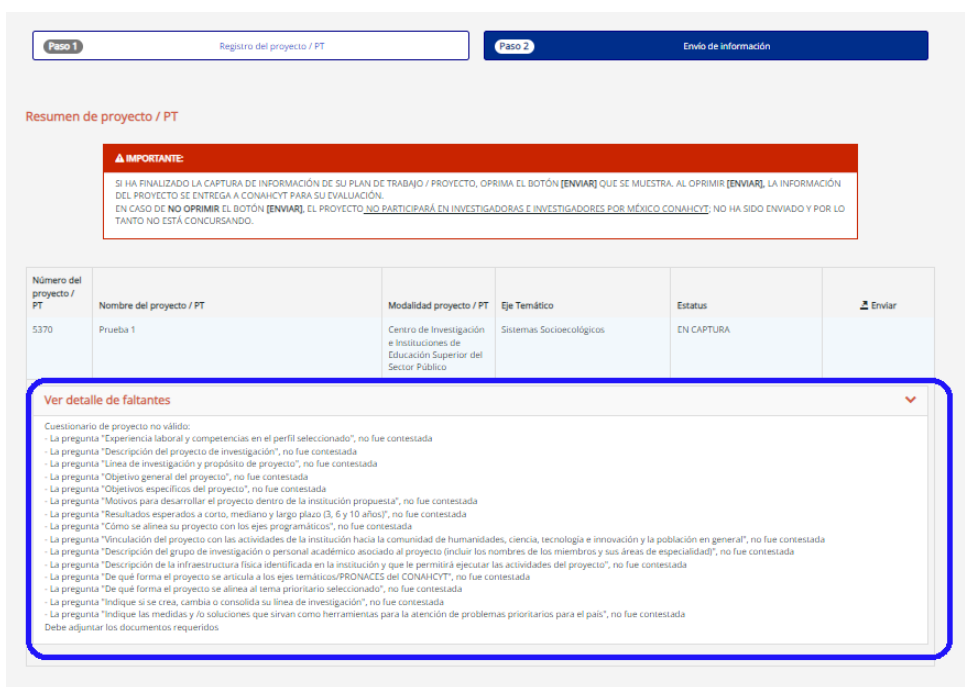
Paso 1 Registro del proyecto / PT

Paso 2 Envío de información

Resumen de proyecto / PT

⚠ IMPORTANTE:

SI HA FINALIZADO LA CAPTURA DE INFORMACIÓN DE SU PLAN DE TRABAJO / PROYECTO, OPRIMA EL BOTÓN [ENVIAR] QUE SE MUESTRA. AL OPRIMIR [ENVIAR], LA INFORMACIÓN DEL PROYECTO SE ENTREGA A CONAHCYT PARA SU EVALUACIÓN.
EN CASO DE NO OPRIMIR EL BOTÓN [ENVIAR], EL PROYECTO NO PARTICIPARÁ EN INVESTIGADORAS E INVESTIGADORES POR MÉXICO CONAHCYT; NO HA SIDO ENVIADO Y POR LO TANTO NO ESTÁ CONCURSANDO.

| Número del proyecto / PT | Nombre del proyecto / PT | Modalidad proyecto / PT | Eje Temático | Estatus | Enviar |
|---|---|---|---|---|---|
| 5370 | Prueba 1 | Centro de Investigación e Instituciones de Educación Superior del Sector Público | Sistemas Socioecológicos | EN CAPTURA | |

Ver detalle de faltantes

Cuestionario de proyecto no válido:
- La pregunta "Experiencia laboral y competencias en el perfil seleccionado", no fue contestada
- La pregunta "Descripción del proyecto de investigación", no fue contestada
- La pregunta "Línea de investigación y propósito de proyecto", no fue contestada
- La pregunta "Objetivo general del proyecto", no fue contestada
- La pregunta "Objetivos específicos del proyecto", no fue contestada
- La pregunta "Motivos para desarrollar el proyecto dentro de la institución propuesta", no fue contestada
- La pregunta "Resultados esperados a corto, mediano y largo plazo (3, 6 y 10 años)", no fue contestada
- La pregunta "Cómo se alinea su proyecto con los ejes programáticos", no fue contestada
- La pregunta "Vinculación del proyecto con las actividades de la institución hacia la comunidad de humanidades, ciencia, tecnología e innovación y la población en general", no fue contestada
- La pregunta "Descripción del grupo de investigación o personal académico asociado al proyecto (incluir los nombres de los miembros y sus áreas de especialidad)", no fue contestada
- La pregunta "Descripción de la infraestructura física identificada en la institución y que le permitirá ejecutar las actividades del proyecto", no fue contestada
- La pregunta "De qué forma el proyecto se articula a los ejes temáticos/PRONACES del CONAHCYT", no fue contestada
- La pregunta "De qué forma el proyecto se alinea al tema prioritario seleccionado", no fue contestada
- La pregunta "Indique si se crea, cambia o consolida su línea de investigación", no fue contestada
- La pregunta "Indique las medidas y /o soluciones que sirvan como herramientas para la atención de problemas prioritarios para el país", no fue contestada
Debe adjuntar los documentos requeridos